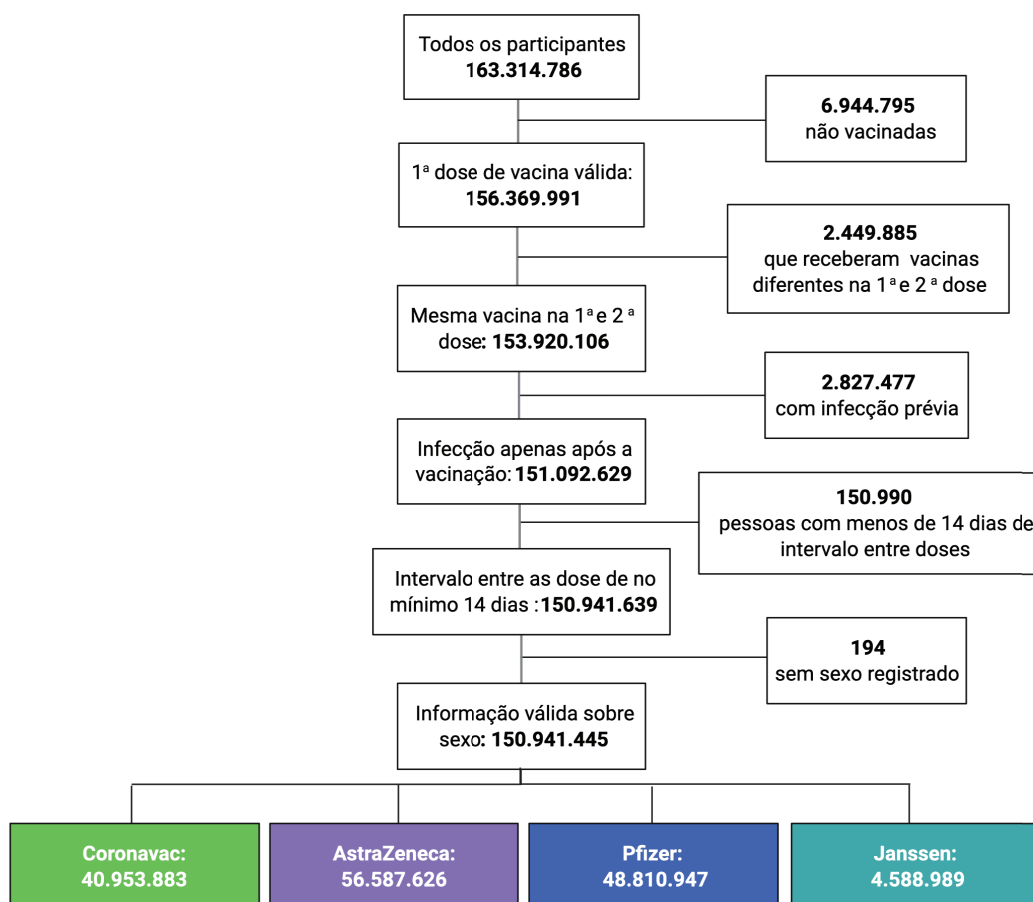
Todos os participantes
163.314.786

6.944.795
não vacinadas

1ª dose de vacina válida:
156.369.991

2.449.885
que receberam vacinas diferentes na 1ª e 2ª dose

Mesma vacina na 1ª e 2ª dose: 153.920.106

2.827.477
com infecção prévia

Infecção apenas após a vacinação: 151.092.629

150.990
pessoas com menos de 14 dias de intervalo entre doses

Intervalo entre as dose de no mínimo 14 dias : 150.941.639

194
sem sexo registrado

Informação válida sobre sexo: 150.941.445

Coronavac:
40.953.883

AstraZeneca:
56.587.626

Pfizer:
48.810.947

Janssen:
4.588.989